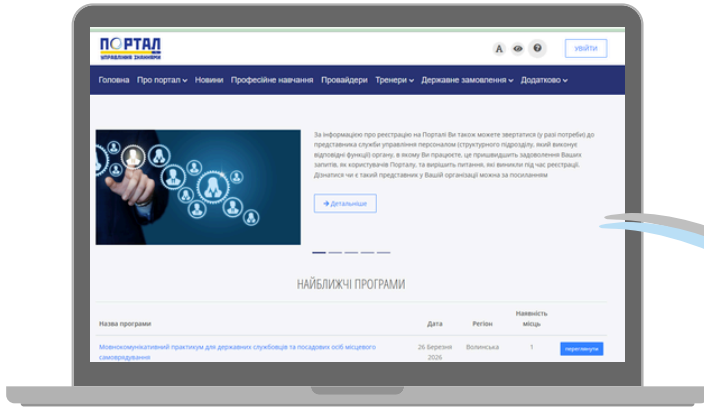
ПОРТАЛ
управління знаннями

A

УВІЙТИ

Головна Про портал Новини Професійне навчання Провайдери Тренери Державне замовлення Додатково

За інформацією про реєстрацію на Порталі Ви також можете звертатися (у разі потреби) до представника служби управління персоналом (структурного підрозділу, який виконує відповідні функції) органу, в якому Ви працюєте, це пришвидшить задоволення Ваших запитів, як користувачів Порталу, та вирішить питання, які виникли під час реєстрації. Дізнатися чи є такий представник у Вашій організації можна за посиланням

Детальніше

НАЙБЛИЖЧІ ПРОГРАМИ

| Назва програми | Дата | Регіон | Наявність місць | |
|---|---|---|---|---|
| Мовнокомунікативний практикум для державних службовців та посадових осіб місцевого самоврядування | 26 Березня 2026 | Волинська | 1 | переглянути |